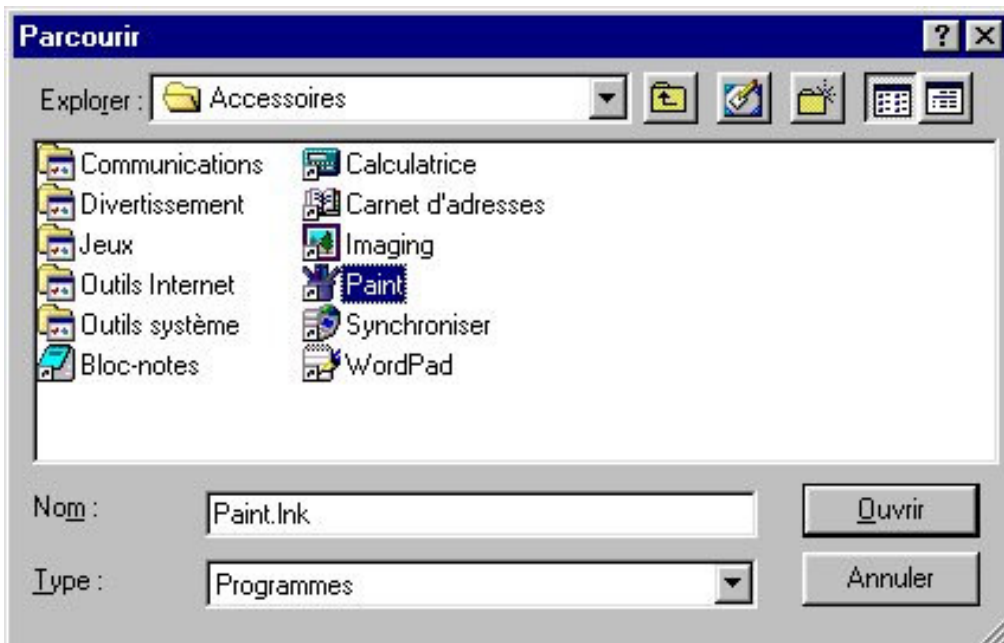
Parcourir

?

Explorer : Accessoires

Communications
Divertissement
Jeux
Outils Internet
Outils système
Bloc-notes
Calculatrice
Carnet d'adresses
Imaging
Paint
Synchroniser
WordPad

Nom : Paint.lnk

Type : Programmes

Ouvrir

Annuler